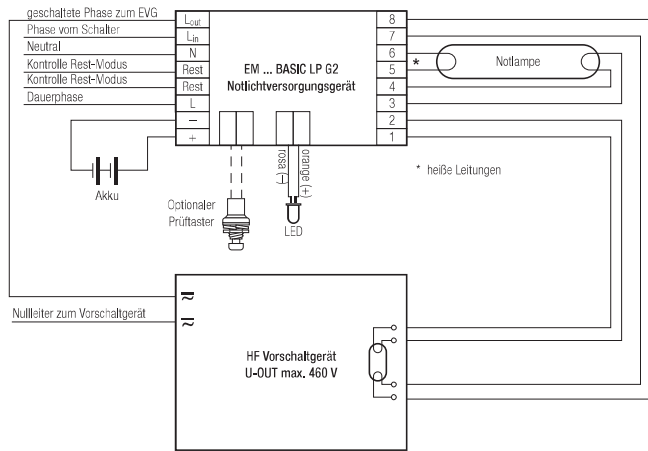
geschaltete Phase zum EVG
Phase vom Schalter
Neutral
Kontrolle Rest-Modus
Kontrolle Rest-Modus
Dauerphase

$L_{out}$
$L_{in}$
N
Rest
Rest
L
–
+

EM ... BASIC LP G2
Notlichtversorgungsgerät

8
7
6
5
4
3
2
1

*
Notlampe

* heiße Leitungen

Akku

Optionaler Prüftaster

rosa (–)
orange (+)
LED

Nullleiter zum Vorschaltgerät

≈
≈

HF Vorschaltgerät
U-OUT max. 460 V